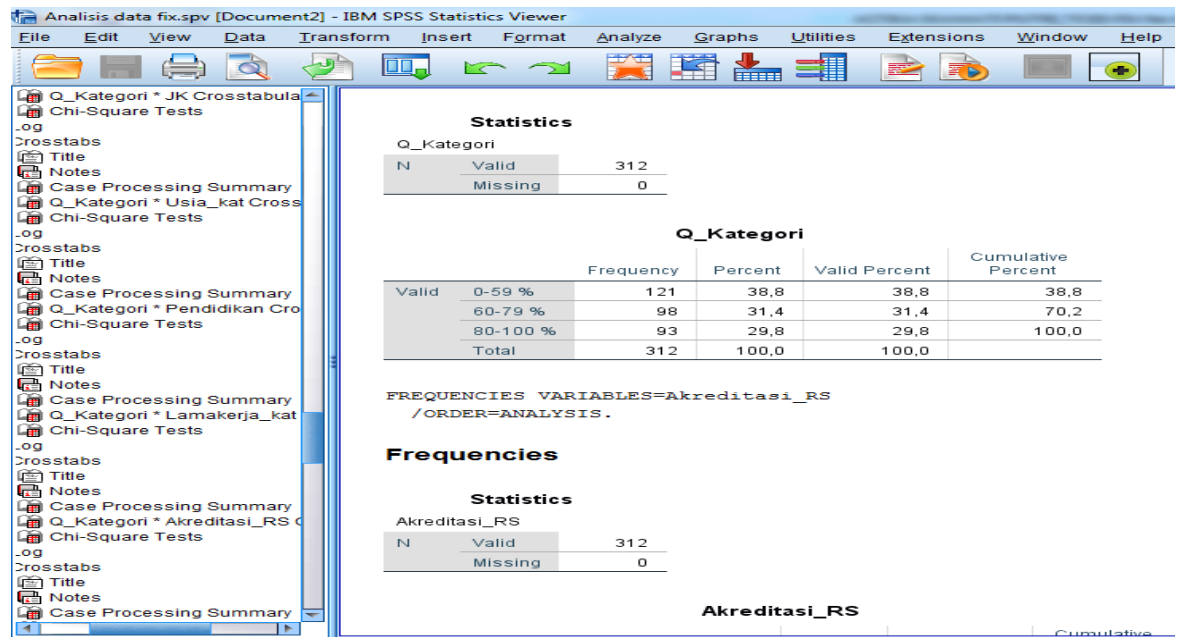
Analisis data fix.spv [Document2] - IBM SPSS Statistics Viewer

File Edit View Data Transform Insert Format Analyze Graphs Utilities Extensions Window Help

Q_Kategori * JK Crosstabula
Chi-Square Tests
.og
Crosstabs
Title
Notes
Case Processing Summary
Q_Kategori * Usia_kat Cross
Chi-Square Tests
.og
Crosstabs
Title
Notes
Case Processing Summary
Q_Kategori * Pendidikan Cro
Chi-Square Tests
.og
Crosstabs
Title
Notes
Case Processing Summary
Q_Kategori * Lamakerja_kat
Chi-Square Tests
.og
Crosstabs
Title
Notes
Case Processing Summary
Q_Kategori * Akreditasi_RS C
Chi-Square Tests
.og
Crosstabs
Title
Notes
Case Processing Summary

Statistics

Q_Kategori

| | | |
|---|---|---|
| N | Valid | 312 |
| | Missing | 0 |

Q_Kategori

| | | Frequency | Percent | Valid Percent | Cumulative Percent |
|---|---|---|---|---|---|
| Valid | 0-59 % | 121 | 38,8 | 38,8 | 38,8 |
| | 60-79 % | 98 | 31,4 | 31,4 | 70,2 |
| | 80-100 % | 93 | 29,8 | 29,8 | 100,0 |
| | Total | 312 | 100,0 | 100,0 | |

FREQUENCIES VARIABLES=Akreditasi_RS
/ORDER=ANALYSIS.

Frequencies

Statistics

Akreditasi_RS

| | | |
|---|---|---|
| N | Valid | 312 |
| | Missing | 0 |

Akreditasi_RS

Cumulative